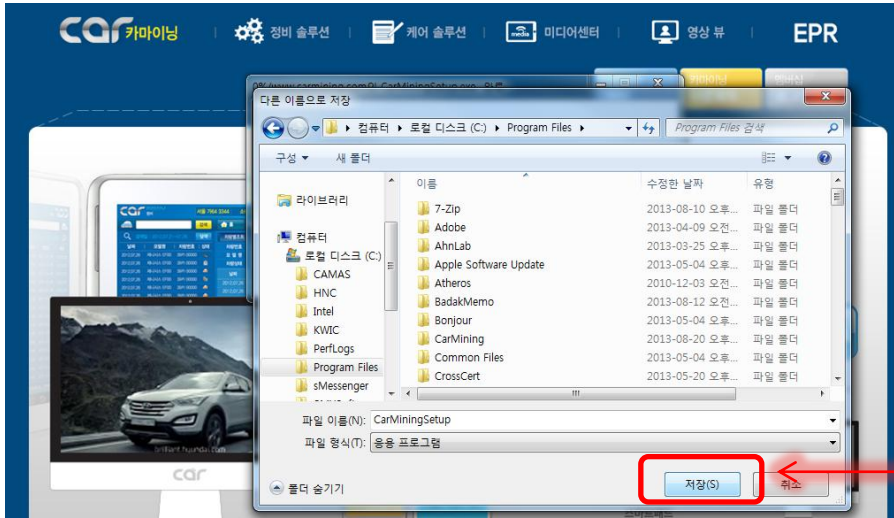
car 카마이닝 | 정비 솔루션 | 케어 솔루션 | media 미디어센터 | 영상 뷰 | EPR

다른 이름으로 저장

컴퓨터 ▸ 로컬 디스크 (C:) ▸ Program Files ▸

Program Files 검색

구성 ▾ 새 폴더

라이브러리

컴퓨터
로컬 디스크 (C:)
CAMAS
HNC
Intel
KWIC
PerfLogs
Program Files
sMessenger

| 이름 | 수정한 날짜 | 유형 |
|---|---|---|
| 7-Zip | 2013-08-10 오후... | 파일 폴더 |
| Adobe | 2013-04-09 오전... | 파일 폴더 |
| AhnLab | 2013-03-25 오후... | 파일 폴더 |
| Apple Software Update | 2013-05-04 오후... | 파일 폴더 |
| Atheros | 2010-12-03 오전... | 파일 폴더 |
| BadakMemo | 2013-08-12 오전... | 파일 폴더 |
| Bonjour | 2013-05-04 오후... | 파일 폴더 |
| CarMining | 2013-08-20 오후... | 파일 폴더 |
| Common Files | 2013-05-04 오후... | 파일 폴더 |
| CrossCert | 2013-05-20 오후... | 파일 폴더 |

파일 이름(N): CarMiningSetup
파일 형식(T): 응용 프로그램

폴더 숨기기

저장(S) 취소

car